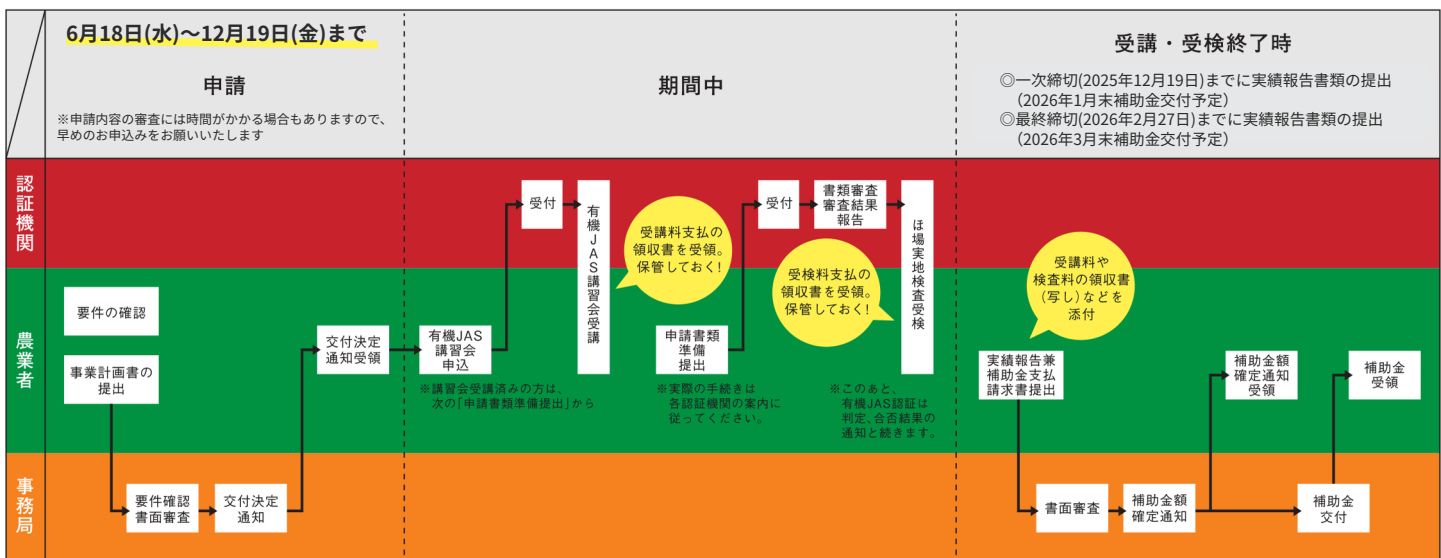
6月18日(水)～12月19日(金)まで

申請

※申請内容の審査には時間がかかる場合もありますので、早めのお申込みをお願いいたします

期間中

受講・受検終了時

◎一次締切(2025年12月19日)までに実績報告書類の提出 (2026年1月末補助金交付予定)
◎最終締切(2026年2月27日)までに実績報告書類の提出 (2026年3月末補助金交付予定)

認証機関

農業者

事務局

要件の確認

事業計画書の提出

要件確認書面審査

交付決定通知

交付決定通知受領

有機JAS講習会申込

※講習会受講済みの方は、次の「申請書類準備提出」から

受付

有機JAS講習会受講

受講料支払の領収書を受領。保管しておく!

申請書類準備提出

※実際の手続きは各認証機関の案内に従ってください。

受付

書類審査審査結果報告

受検料支払の領収書を受領。保管しておく!

ほ場実地検査受検

※このあと、有機JAS認証は判定、合否結果の通知と続きます。

受講料や検査料の領収書(写し)などを添付

実績報告兼補助金支払請求書提出

書面審査

補助金額確定通知

補助金額確定通知受領

補助金交付

補助金受領